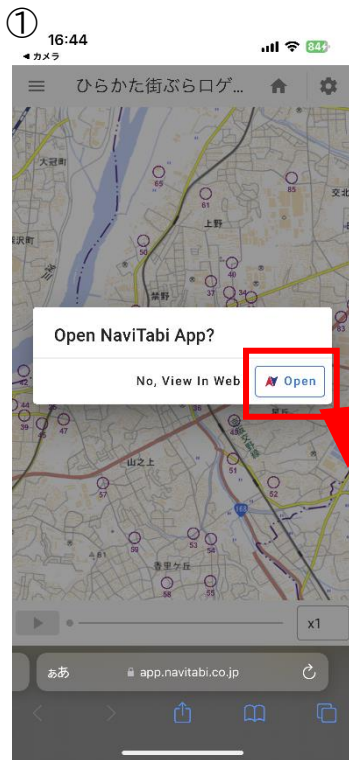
①
16:44
◀ カメラ
84

ひらかた街ぶらログ...

大宮町
65
61
85
上野
交北
沢町
50
40
37
34
禁野
63
Open NaviTabi App?
No, View In Web
Open
42
45
47
山之上
57
51
52
59
寺里ケ丘
53
56
58
55

x1

ぁあ
app.navitabi.co.jp